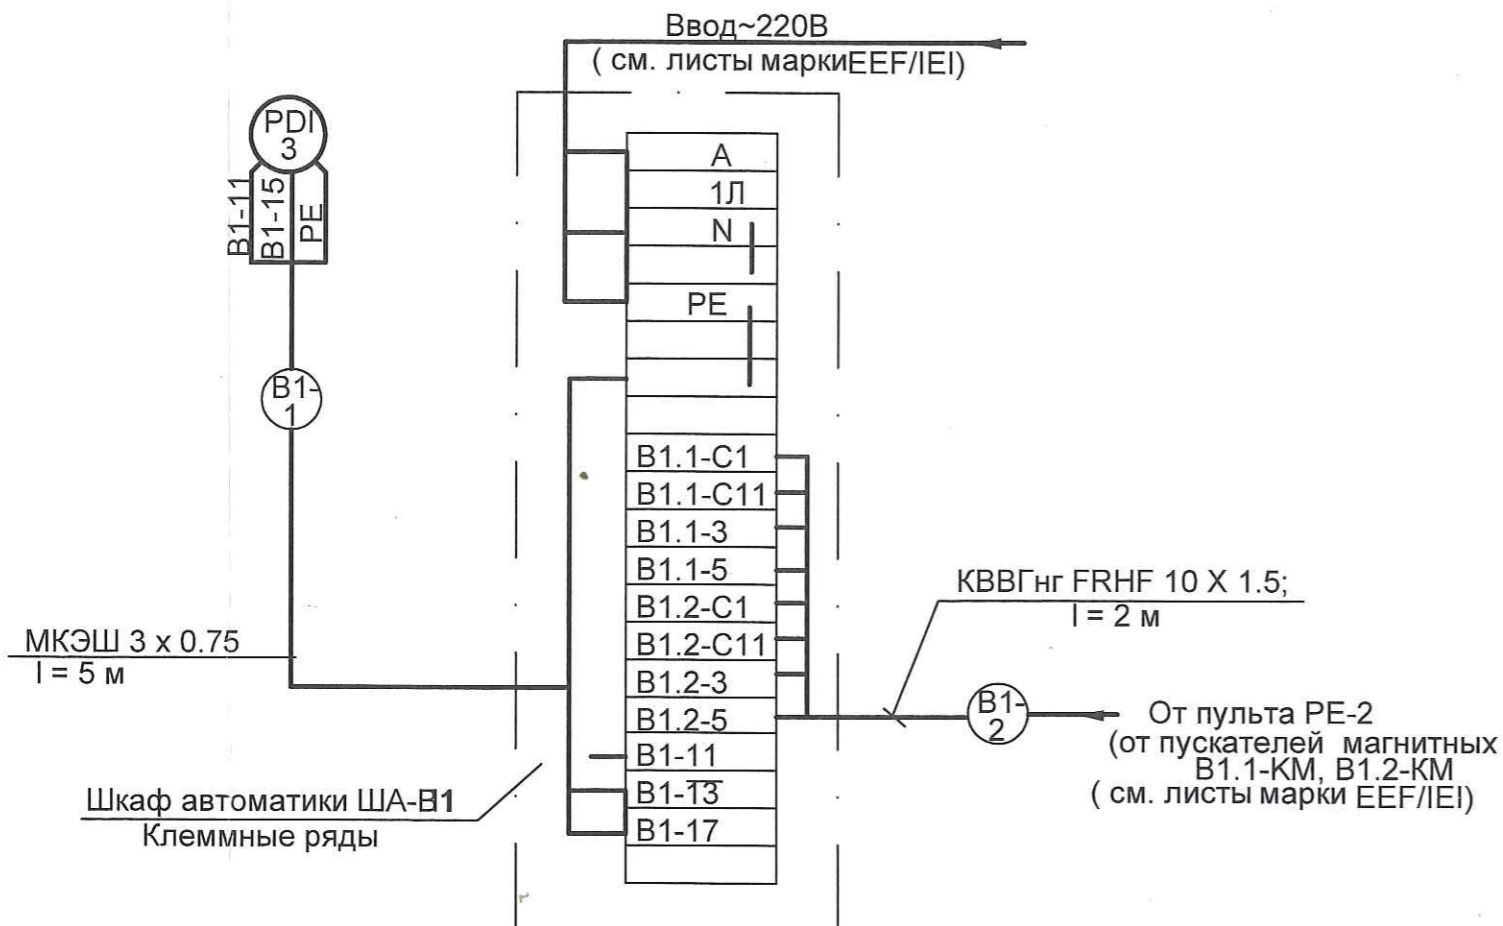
Ввод~220В
( см. листы маркиEEF/IEI)

PDI
3

B1-11
B1-15
PE

B1-
1

A
1Л
N
PE

B1.1-C1
B1.1-C11
B1.1-3
B1.1-5
B1.2-C1
B1.2-C11
B1.2-3
B1.2-5
B1-11
B1-13
B1-17

МКЭШ 3 х 0.75
l = 5 м

КВВГнг FRHF 10 X 1.5;
l = 2 м

B1-
2

От пульта PE-2
(от пускателей магнитных
B1.1-KM, B1.2-KM
( см. листы марки EEF/IEI)

Шкаф автоматики ША-B1
Клеммные ряды